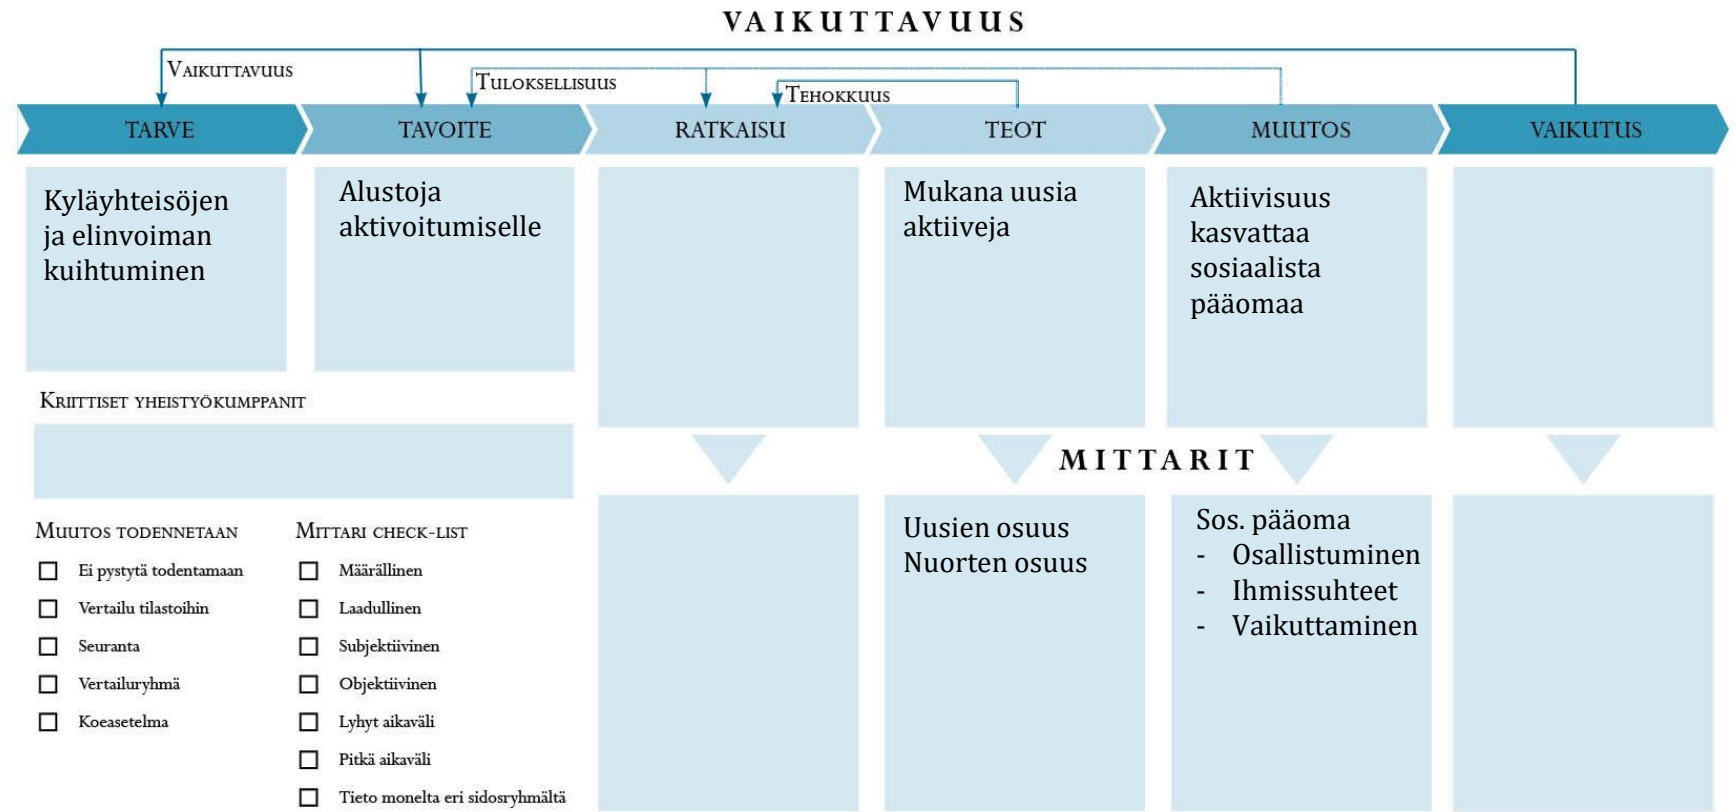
VAIKUTTAVUUS

Vaikuttavuus

Tuloksellisuus

Tehokkuus

TARVE

TAVOITE

RATKAISU

TEOT

MUUTOS

VAIKUTUS

Kyläyhteisöjen ja elinvoiman kuihtuminen

Alustoja aktivoitumiselle

Mukana uusia aktiiveja

Aktiivisuus kasvattaa sosiaalista pääomaa

Kriittiset yheistyökumppanit

MITTARIT

Uusien osuus
Nuorten osuus

Sos. pääoma
- Osallistuminen
- Ihmissuhteet
- Vaikuttaminen

Muutos todennetaan
☐ Ei pystytä todentamaan
☐ Vertailu tilastoihin
☐ Seuranta
☐ Vertailuryhmä
☐ Koeasetelma

Mittari check-list
☐ Määrällinen
☐ Laadullinen
☐ Subjektiivinen
☐ Objektiivinen
☐ Lyhyt aikaväli
☐ Pitkä aikaväli
☐ Tieto monelta eri sidosryhmältä